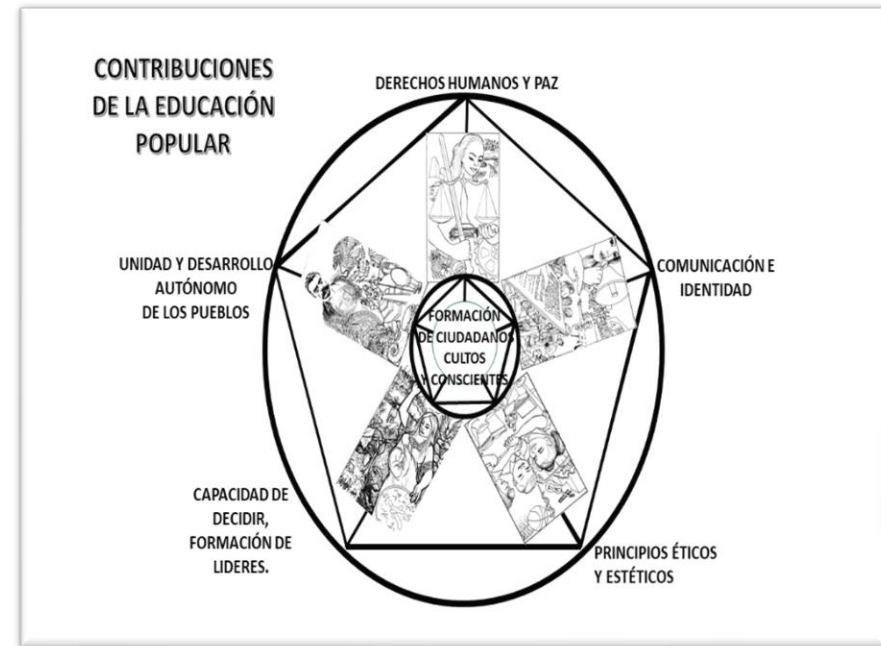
CONTRIBUCIONES DE LA EDUCACIÓN POPULAR

DERECHOS HUMANOS Y PAZ

UNIDAD Y DESARROLLO AUTÓNOMO DE LOS PUEBLOS

COMUNICACIÓN E IDENTIDAD

FORMACIÓN DE CIUDADANOS CULTOS Y CONSCIENTES

CAPACIDAD DE DECIDIR, FORMACIÓN DE LIDERES.

PRINCIPIOS ÉTICOS Y ESTÉTICOS